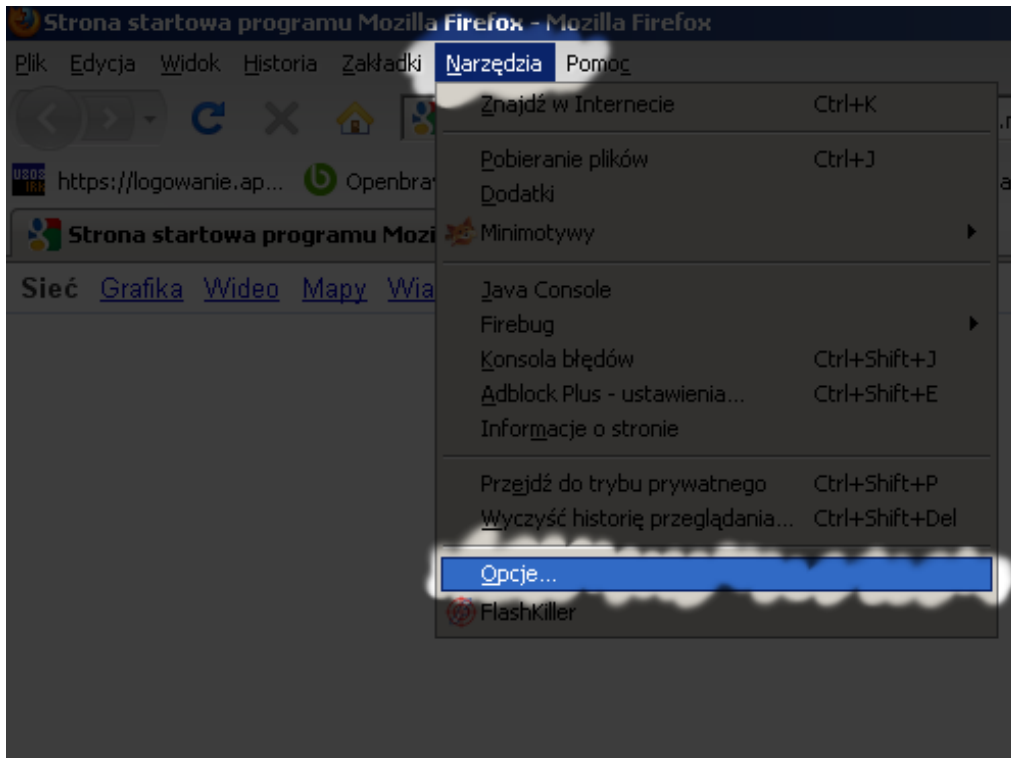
Strona startowa programu Mozilla Firefox - Mozilla Firefox

Plik Edycja Widok Historia Zakładki Narzędzia Pomoc

https://logowanie.ap... Openbra

Strona startowa programu Mozi

Sieć Grafika Wideo Mapy Wia

Znajdź w Internecie Ctrl+K

Pobieranie plików Ctrl+J
Dodatki
Minimotywy

Java Console
Firebug
Konsola błędów Ctrl+Shift+J
Adblock Plus - ustawienia... Ctrl+Shift+E
Informacje o stronie

Przejdź do trybu prywatnego Ctrl+Shift+P
Wyczyść historię przeglądania... Ctrl+Shift+Del

Opcje...
FlashKiller